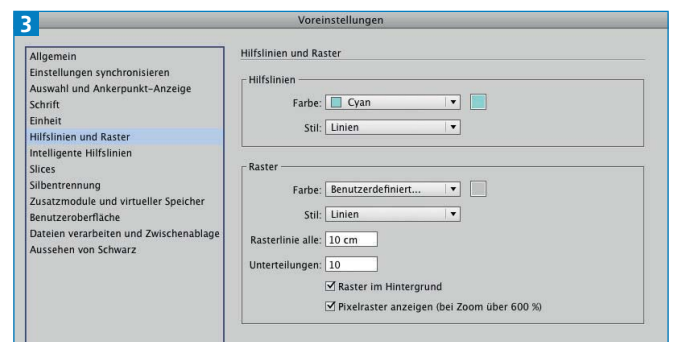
3

Voreinstellungen

Allgemein
Einstellungen synchronisieren
Auswahl und Ankerpunkt-Anzeige
Schrift
Einheit
Hilfslinien und Raster
Intelligente Hilfslinien
Slices
Silbentrennung
Zusatzmodule und virtueller Speicher
Benutzeroberfläche
Dateien verarbeiten und Zwischenablage
Aussehen von Schwarz

Hilfslinien und Raster

Hilfslinien
Farbe: Cyan
Stil: Linien

Raster
Farbe: Benutzerdefiniert...
Stil: Linien
Rasterlinie alle: 10 cm
Unterteilungen: 10
☑ Raster im Hintergrund
☑ Pixelraster anzeigen (bei Zoom über 600 %)